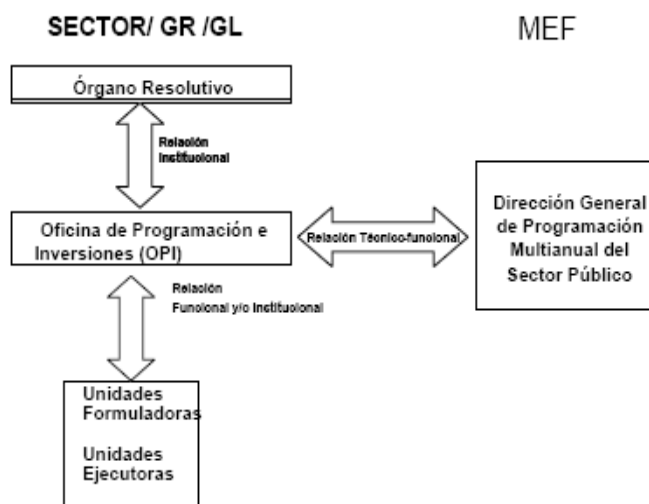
SECTOR/ GR /GL

MEF

Órgano Resolutivo

Relación Institucional

Oficina de Programación e Inversiones (OPI)

Relación Técnico-funcional

Dirección General de Programación Multianual del Sector Público

Relación Funcional y/o Institucional

Unidades Formuladoras

Unidades Ejecutoras